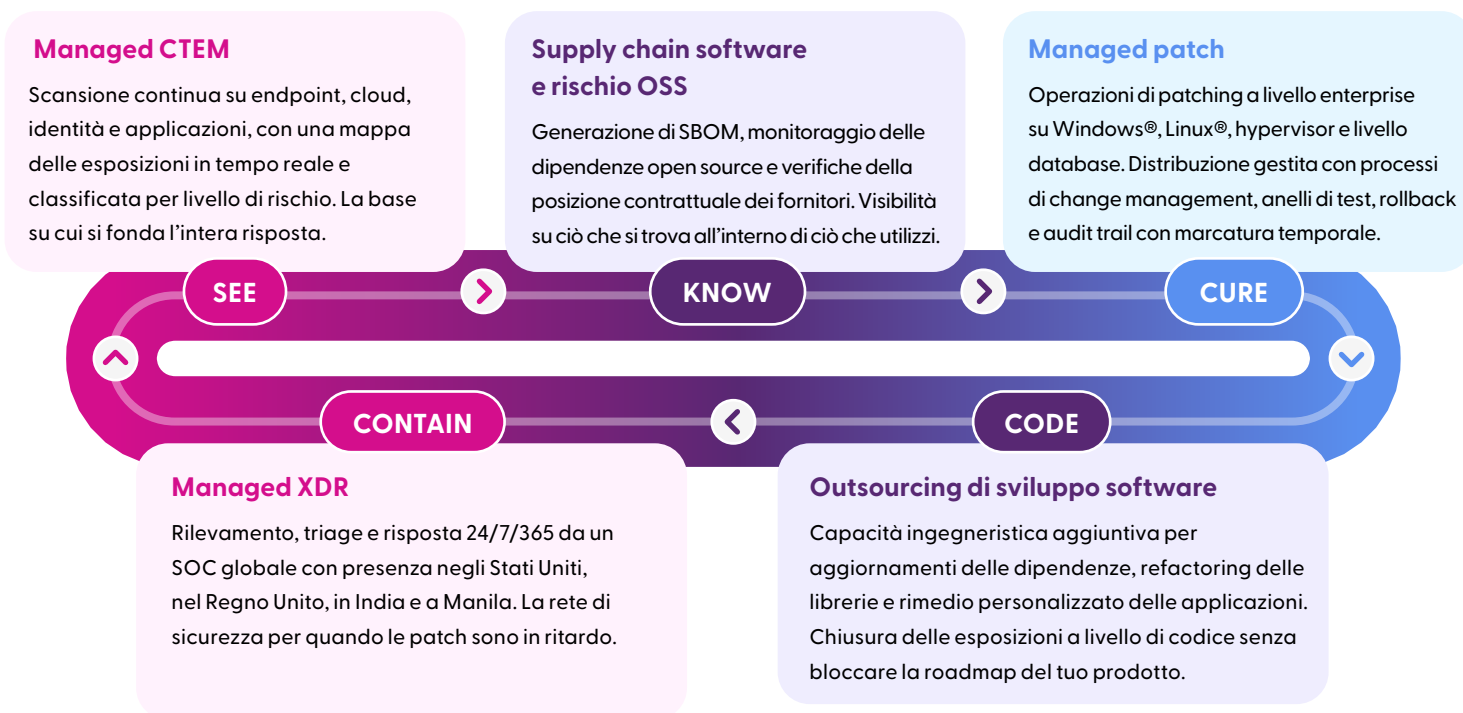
Managed CTEM

Scansione continua su endpoint, cloud, identità e applicazioni, con una mappa delle esposizioni in tempo reale e classificata per livello di rischio. La base su cui si fonda l'intera risposta.

Supply chain software e rischio OSS

Generazione di SBOM, monitoraggio delle dipendenze open source e verifiche della posizione contrattuale dei fornitori. Visibilità su ciò che si trova all'interno di ciò che utilizzi.

Managed patch

Operazioni di patching a livello enterprise su Windows®, Linux®, hypervisor e livello database. Distribuzione gestita con processi di change management, anelli di test, rollback e audit trail con marcatura temporale.

SEE

KNOW

CURE

CONTAIN

CODE

Managed XDR

Rilevamento, triage e risposta 24/7/365 da un SOC globale con presenza negli Stati Uniti, nel Regno Unito, in India e a Manila. La rete di sicurezza per quando le patch sono in ritardo.

Outsourcing di sviluppo software

Capacità ingegneristica aggiuntiva per aggiornamenti delle dipendenze, refactoring delle librerie e rimedio personalizzato delle applicazioni. Chiusura delle esposizioni a livello di codice senza bloccare la roadmap del tuo prodotto.